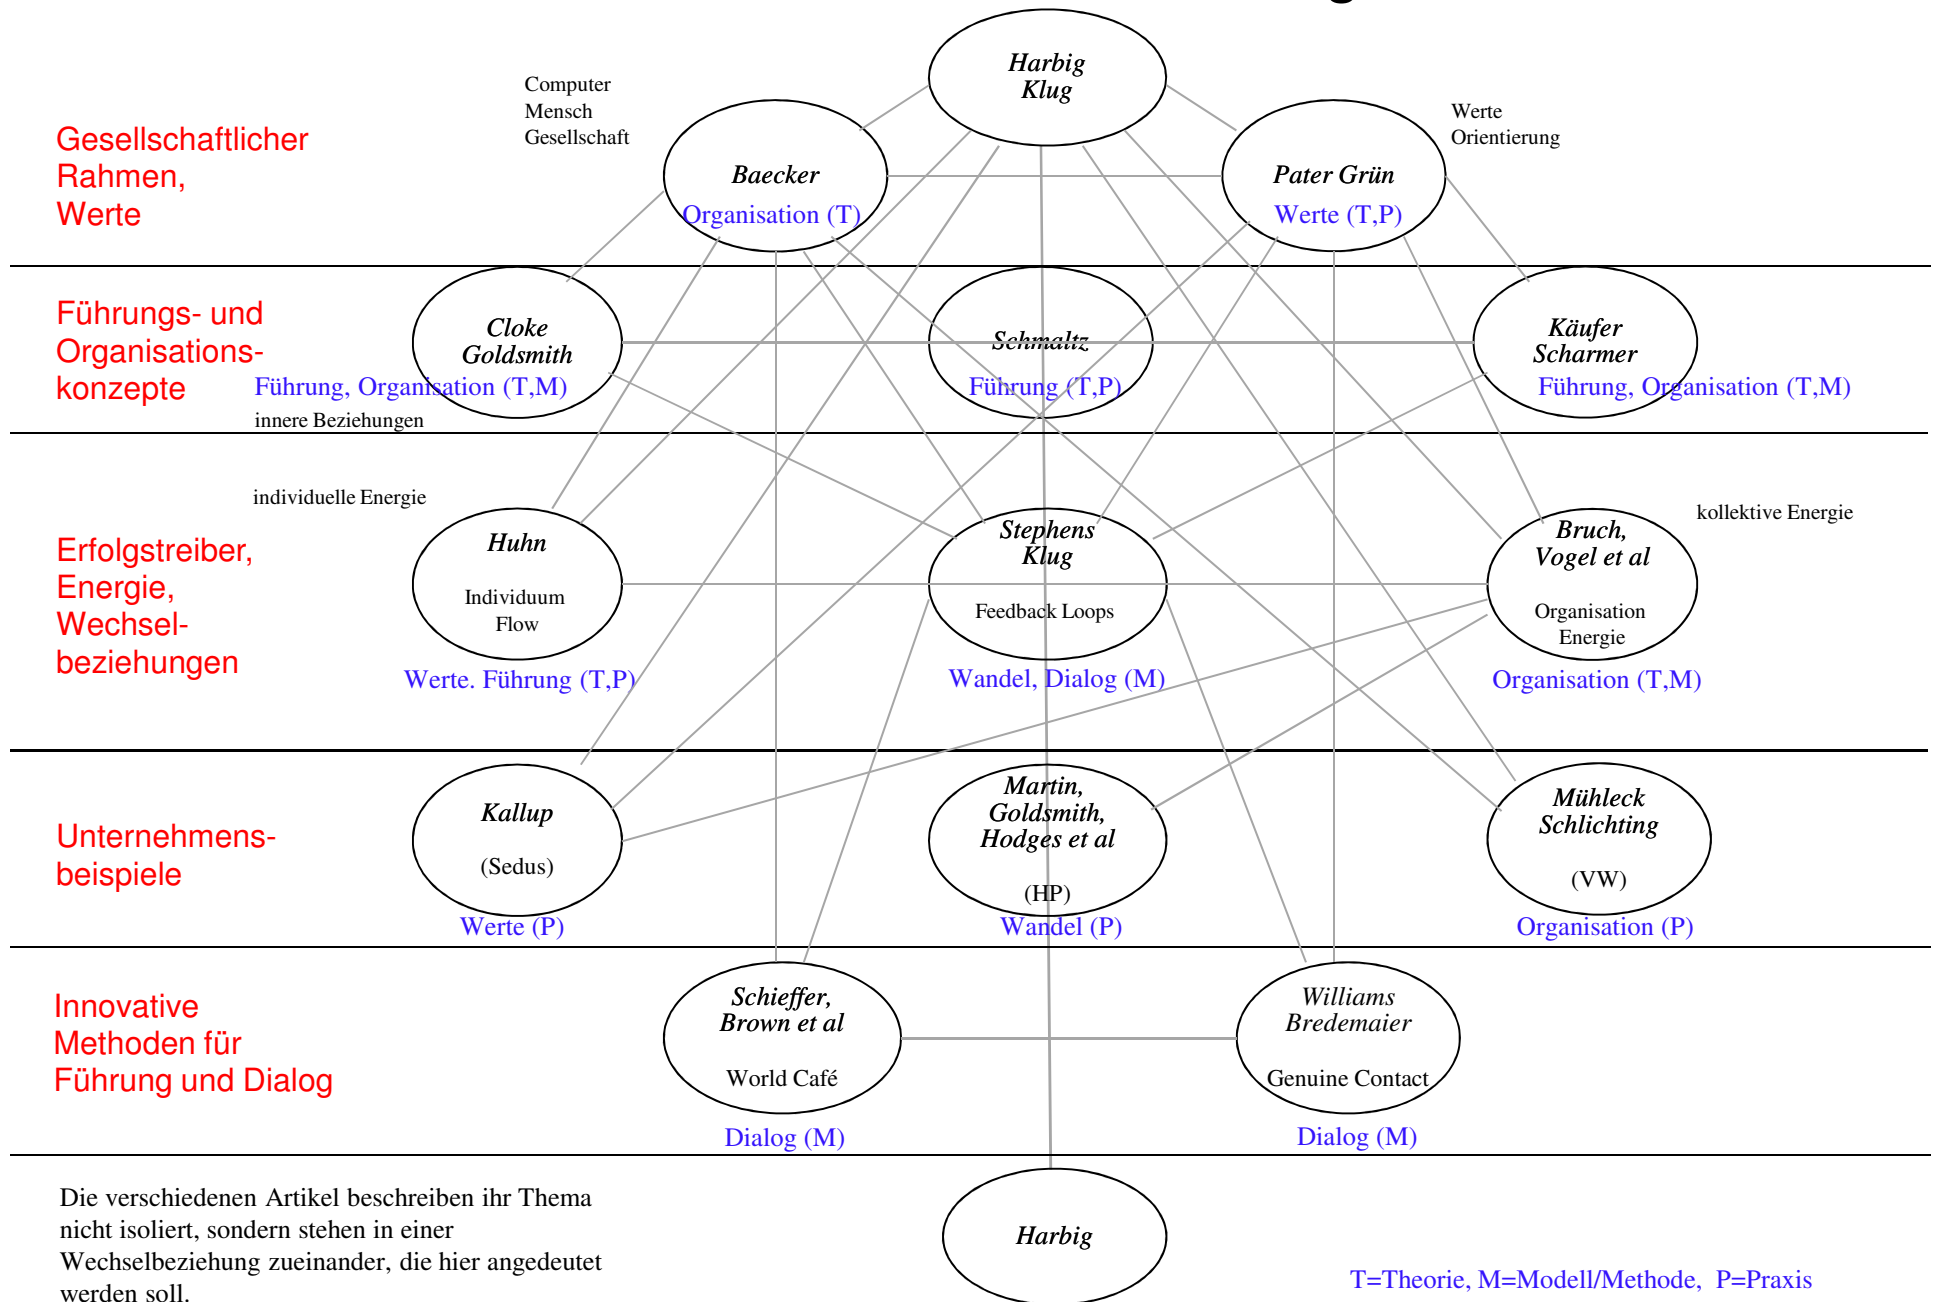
Harbig
Klug

Computer
Mensch
Gesellschaft

Werte
Orientierung

Gesellschaftlicher Rahmen, Werte

Baecker
Organisation (T)

Pater Grün
Werte (T,P)

Führungs- und Organisationskonzepte

Cloke
Goldsmith
Führung, Organisation (T,M)
innere Beziehungen

Schmaltz
Führung (T,P)

Käufer
Scharmer
Führung, Organisation (T,M)

individuelle Energie

kollektive Energie

Erfolgstreiber, Energie, Wechselbeziehungen

Huhn
Individuum
Flow
Werte. Führung (T,P)

Stephens
Klug
Feedback Loops
Wandel, Dialog (M)

Bruch,
Vogel et al
Organisation
Energie
Organisation (T,M)

Unternehmensbeispiele

Kallup
(Sedus)
Werte (P)

Martin,
Goldsmith,
Hodges et al
(HP)
Wandel (P)

Mühleck
Schlichting
(VW)
Organisation (P)

Innovative Methoden für Führung und Dialog

Schieffer,
Brown et al
World Café
Dialog (M)

Williams
Bredemaier
Genuine Contact
Dialog (M)

Die verschiedenen Artikel beschreiben ihr Thema nicht isoliert, sondern stehen in einer Wechselbeziehung zueinander, die hier angedeutet werden soll.

Harbig

T=Theorie, M=Modell/Methode, P=Praxis